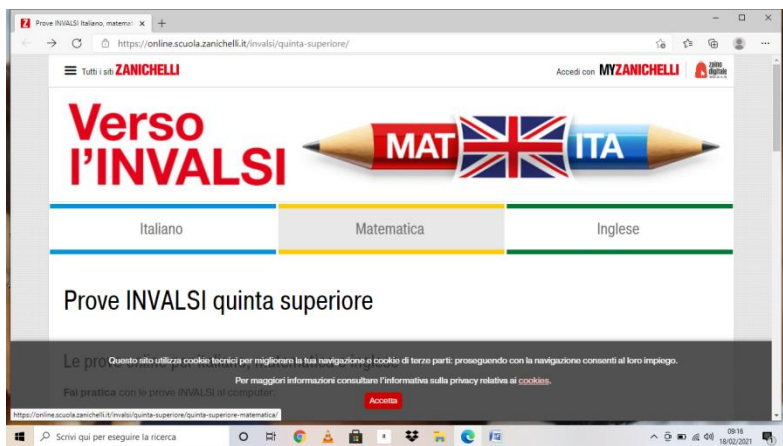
Prove INVALSI italiano, matemat ×

https://online.scuola.zanichelli.it/invalsi/quinta-superiore/

Tutti i siti ZANICHELLI

Accedi con MYZANICHELLI

zaino digitale

Verso l'INVALSI

MAT

ITA

Italiano

Matematica

Inglese

Prove INVALSI quinta superiore

Le prove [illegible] per italiano, matematica e inglese

Questo sito utilizza cookie tecnici per migliorare la tua navigazione e cookie di terze parti: proseguendo con la navigazione consenti al loro impiego.

Per maggiori informazioni consultare l'informativa sulla privacy relativa ai cookies.

Accetta

Fai pratica con le prove INVALSI al computer.

https://online.scuola.zanichelli.it/invalsi/quinta-superiore/quinta-superiore-matematica/

Scrivi qui per eseguire la ricerca

09:16
18/02/2021